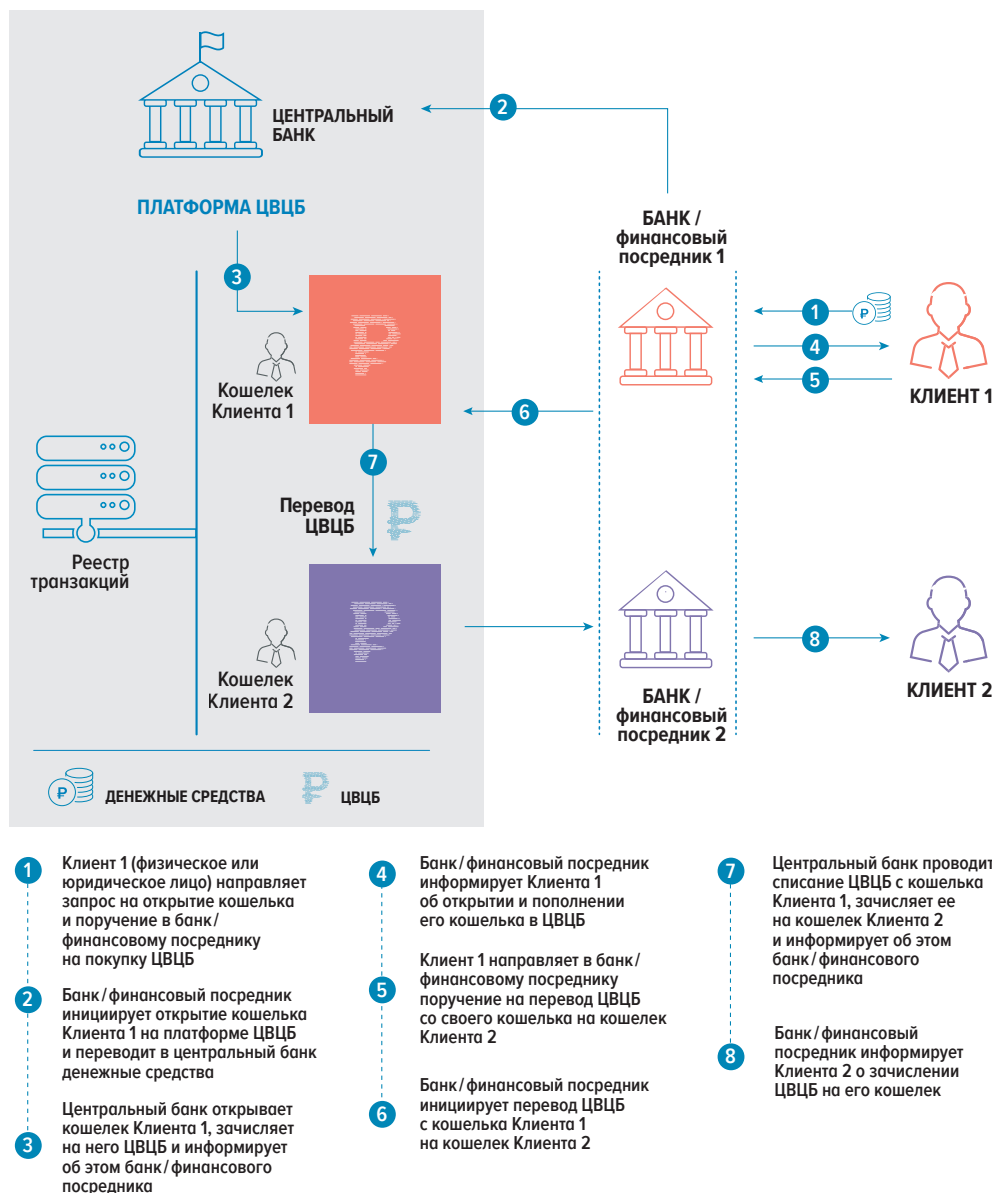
ЦЕНТРАЛЬНЫЙ БАНК

2

ПЛАТФОРМА ЦВЦБ

БАНК / финансовый посредник 1

3

1

4

5

КЛИЕНТ 1

Кошелек Клиента 1

6

7

Перевод ЦВЦБ

Реестр транзакций

Кошелек Клиента 2

8

КЛИЕНТ 2

БАНК / финансовый посредник 2

ДЕНЕЖНЫЕ СРЕДСТВА

ЦВЦБ

1 Клиент 1 (физическое или юридическое лицо) направляет запрос на открытие кошелька и поручение в банк / финансовому посреднику на покупку ЦВЦБ

2 Банк / финансовый посредник инициирует открытие кошелька Клиента 1 на платформе ЦВЦБ и переводит в центральный банк денежные средства

3 Центральный банк открывает кошелек Клиента 1, зачисляет на него ЦВЦБ и информирует об этом банк / финансового посредника

4 Банк / финансовый посредник информирует Клиента 1 об открытии и пополнении его кошелька в ЦВЦБ

5 Клиент 1 направляет в банк / финансовому посреднику поручение на перевод ЦВЦБ со своего кошелька на кошелек Клиента 2

6 Банк / финансовый посредник инициирует перевод ЦВЦБ с кошелька Клиента 1 на кошелек Клиента 2

7 Центральный банк проводит списание ЦВЦБ с кошелька Клиента 1, зачисляет ее на кошелек Клиента 2 и информирует об этом банк / финансового посредника

8 Банк / финансовый посредник информирует Клиента 2 о зачислении ЦВЦБ на его кошелек